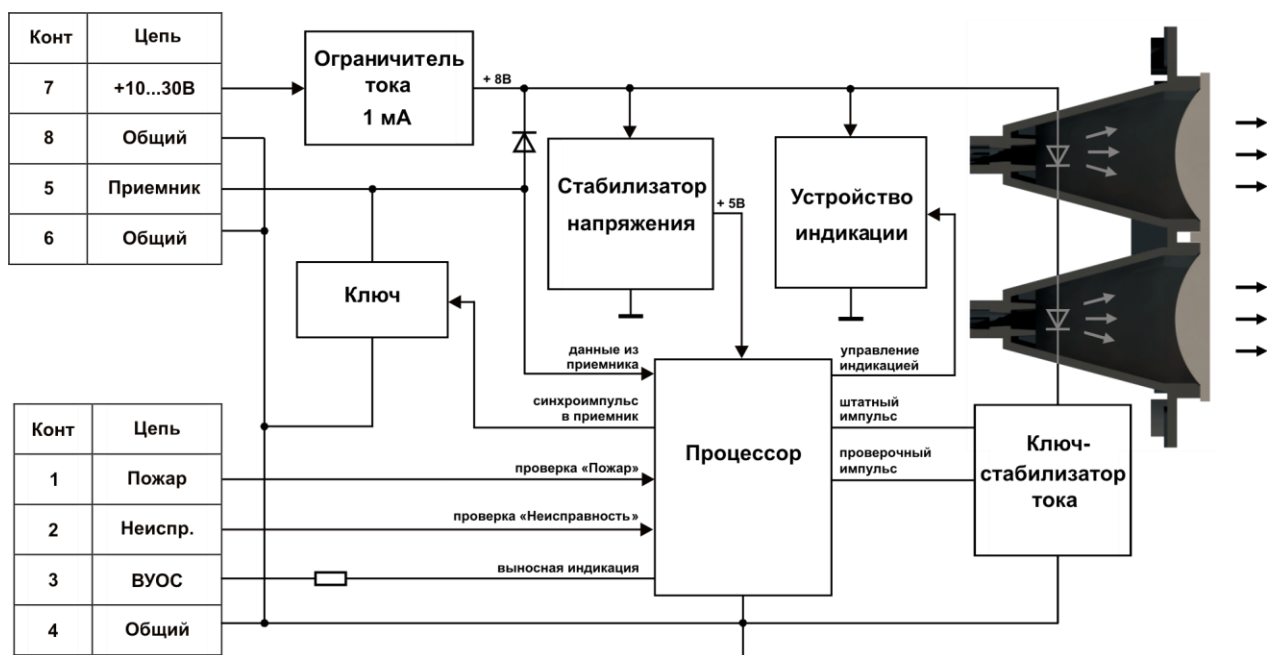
| Конт | Цепь |
|---|---|
| 7 | +10...30В |
| 8 | Общий |
| 5 | Приемник |
| 6 | Общий |

Ограничитель тока 1 мА

+ 8В

Стабилизатор напряжения

+ 5В

Устройство индикации

Ключ

данные из приемника

синхроимпульс в приемник

Процессор

управление индикацией

штатный импульс

проверочный импульс

Ключ-стабилизатор тока

| Конт | Цепь |
|---|---|
| 1 | Пожар |
| 2 | Неиспр. |
| 3 | ВУОС |
| 4 | Общий |

проверка «Пожар»

проверка «Неисправность»

выносная индикация